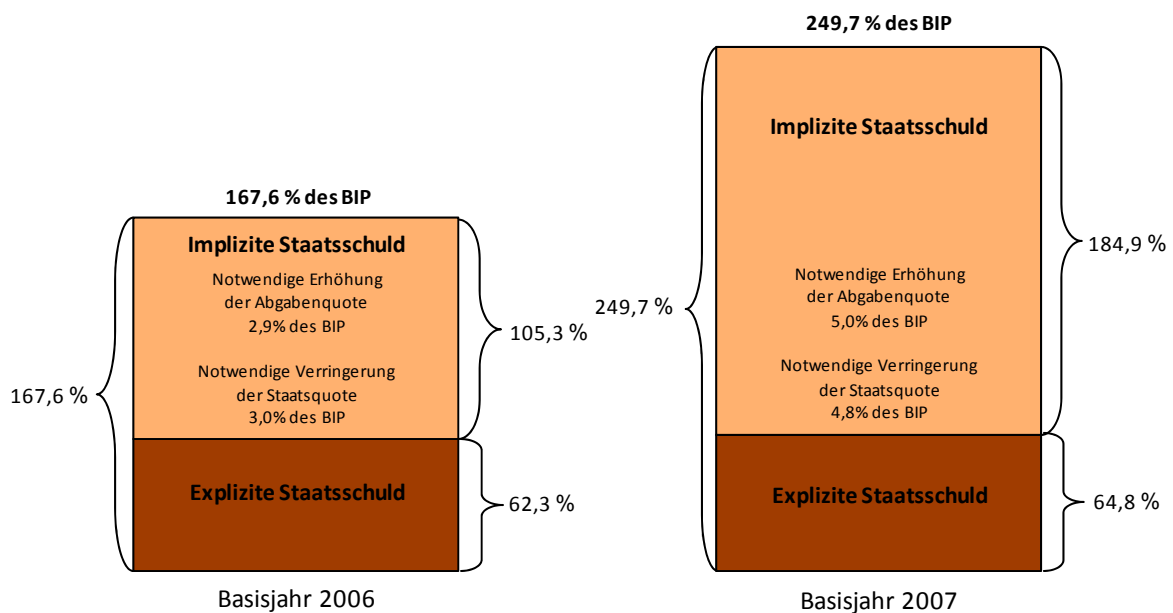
167,6 % des BIP

Implizite Staatsschuld

Notwendige Erhöhung der Abgabenquote 2,9% des BIP

Notwendige Verringerung der Staatsquote 3,0% des BIP

105,3 %

167,6 %

Explizite Staatsschuld

62,3 %

Basisjahr 2006

249,7 % des BIP

Implizite Staatsschuld

184,9 %

249,7 %

Notwendige Erhöhung der Abgabenquote 5,0% des BIP

Notwendige Verringerung der Staatsquote 4,8% des BIP

Explizite Staatsschuld

64,8 %

Basisjahr 2007